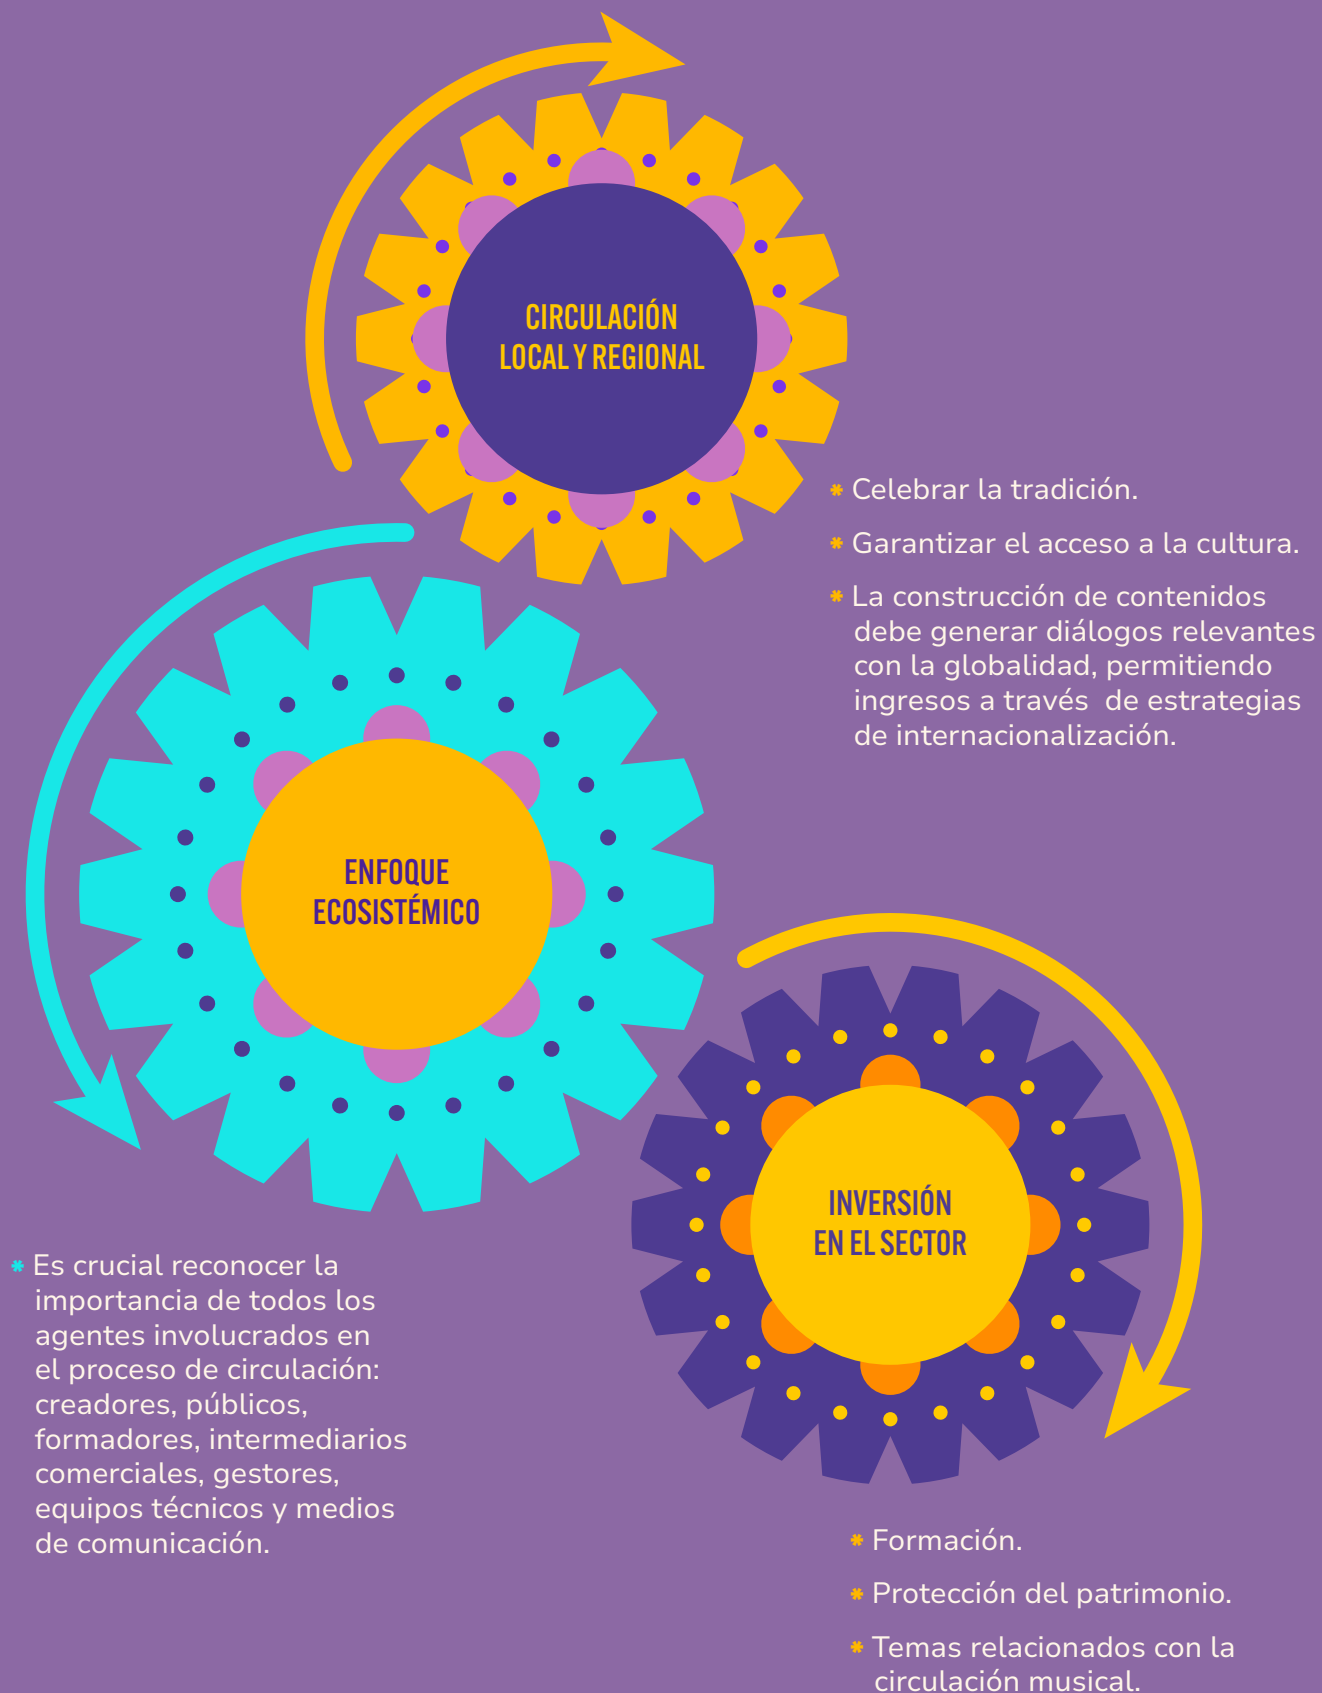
CIRCULACIÓN LOCAL Y REGIONAL

* Celebrar la tradición.

* Garantizar el acceso a la cultura.

* La construcción de contenidos debe generar diálogos relevantes con la globalidad, permitiendo ingresos a través de estrategias de internacionalización.

ENFOQUE ECOSISTÉMICO

* Es crucial reconocer la importancia de todos los agentes involucrados en el proceso de circulación: creadores, públicos, formadores, intermediarios comerciales, gestores, equipos técnicos y medios de comunicación.

INVERSIÓN EN EL SECTOR

* Formación.

* Protección del patrimonio.

* Temas relacionados con la circulación musical.